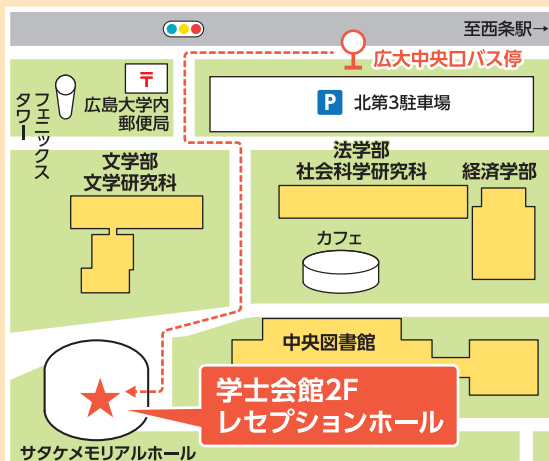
至西条駅→

広大中央口バス停

P 北第3駐車場

〒

広島大学内郵便局

フェニックスタワー

文学部
文学研究科

法学部
社会科学研究科

経済学部

カフェ

中央図書館

学士会館2F
レセプションホール

サタケメモリアルホール